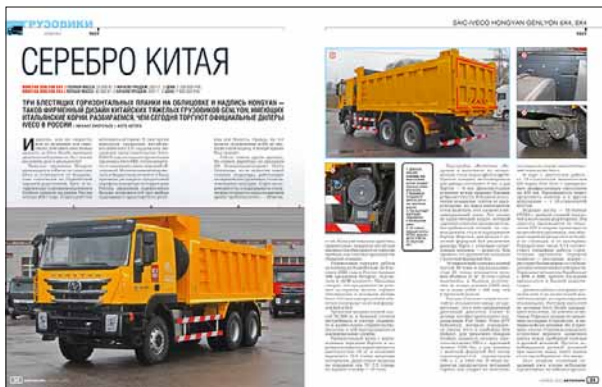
ГРУЗОВИКИ

СЕРЕБРО КИТАЯ

ТРИ БЛЕСТЯЩИХ ГОРИЗОНТАЛЬНЫХ ПЛАНКИ НА ОБЛИЦОВКЕ И НАДПИСЬ HONGYAN — ТАКОВ ФИРМЕННЫЙ ДИЗАЙН КИТАЙСКИХ ТЯЖЕЛЫХ ГРУЗОВИКОВ GENLYON, ИМЕЮЩИХ ИТАЛЬЯНСКИЕ КОРНИ. РАЗБИРАЕМСЯ, ЧЕМ СЕГОДНЯ ТОРГУЮТ ОФИЦИАЛЬНЫЕ ДИЛЕРЫ IVECO В РОССИИ

SAIC-IVECO HONGYAN GENLYON 6X4, 8X4

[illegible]